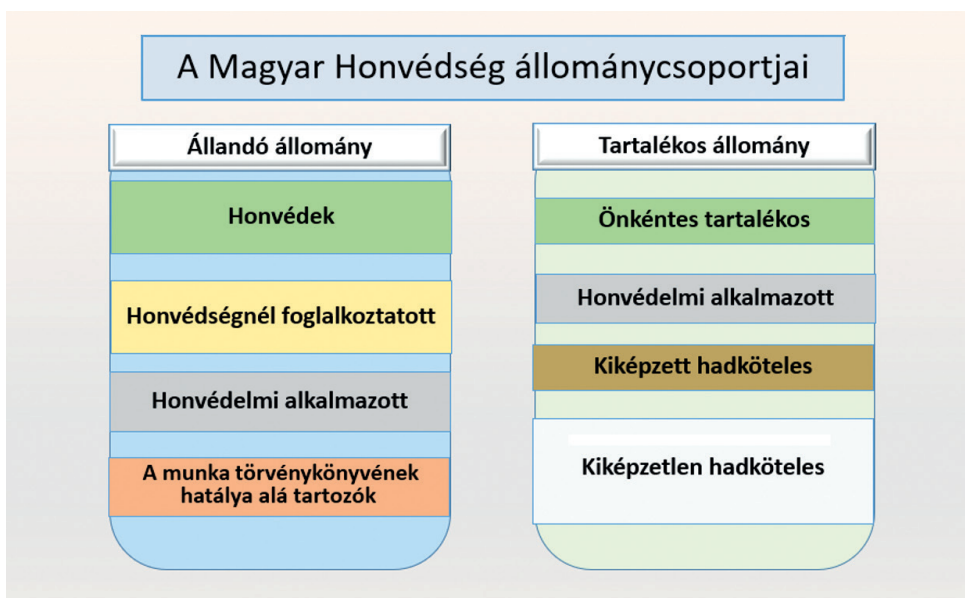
A Magyar Honvédség állománycsoportjai

Állandó állomány

Honvédek

Honvédségnél foglalkoztatott

Honvédelmi alkalmazott

A munka törvénykönyvének hatálya alá tartozók

Tartalékos állomány

Önkéntes tartalékos

Honvédelmi alkalmazott

Kiképzett hadköteles

Kiképzetlen hadköteles